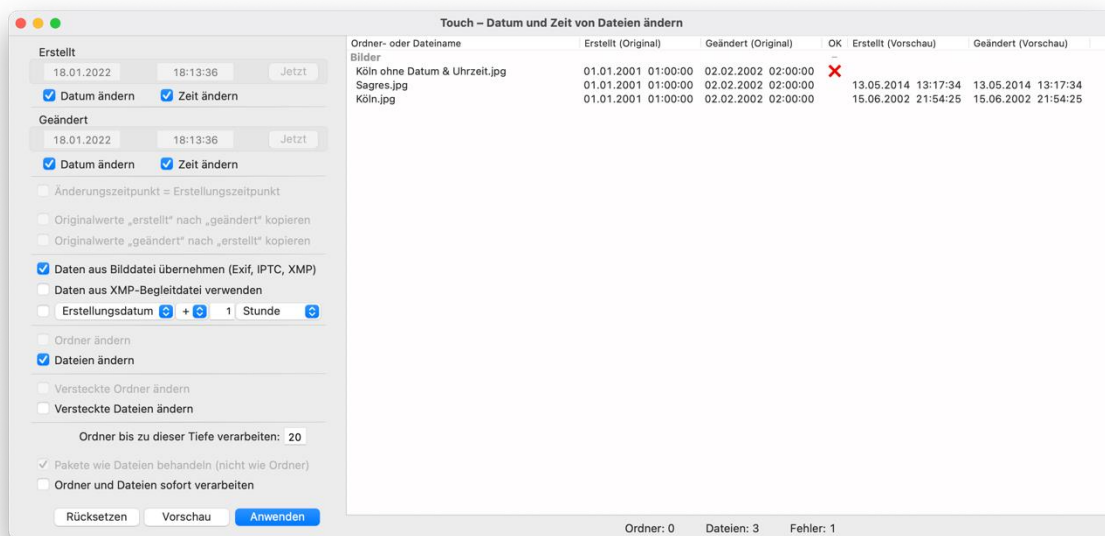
Touch – Datum und Zeit von Dateien ändern

Erstellt
18.01.2022 18:13:36 Jetzt
Datum ändern Zeit ändern

Geändert
18.01.2022 18:13:36 Jetzt
Datum ändern Zeit ändern

Änderungszeitpunkt = Erstellungszeitpunkt

Originalwerte „erstellt“ nach „geändert“ kopieren
Originalwerte „geändert“ nach „erstellt“ kopieren

Daten aus Bilddatei übernehmen (Exif, IPTC, XMP)
Daten aus XMP-Begleitdatei verwenden
Erstellungsdatum + 1 Stunde

Ordner ändern
Dateien ändern

Versteckte Ordner ändern
Versteckte Dateien ändern

Ordner bis zu dieser Tiefe verarbeiten: 20

Pakete wie Dateien behandeln (nicht wie Ordner)
Ordner und Dateien sofort verarbeiten

Rücksetzen Vorschau Anwenden

| Ordner- oder Dateiname | Erstellt (Original) | Geändert (Original) | OK | Erstellt (Vorschau) | Geändert (Vorschau) |
|---|---|---|---|---|---|
| Bilder | | | – | | |
| Köln ohne Datum & Uhrzeit.jpg | 01.01.2001 01:00:00 | 02.02.2002 02:00:00 | ❌ | | |
| Sagres.jpg | 01.01.2001 01:00:00 | 02.02.2002 02:00:00 | | 13.05.2014 13:17:34 | 13.05.2014 13:17:34 |
| Köln.jpg | 01.01.2001 01:00:00 | 02.02.2002 02:00:00 | | 15.06.2002 21:54:25 | 15.06.2002 21:54:25 |

Ordner: 0 Dateien: 3 Fehler: 1